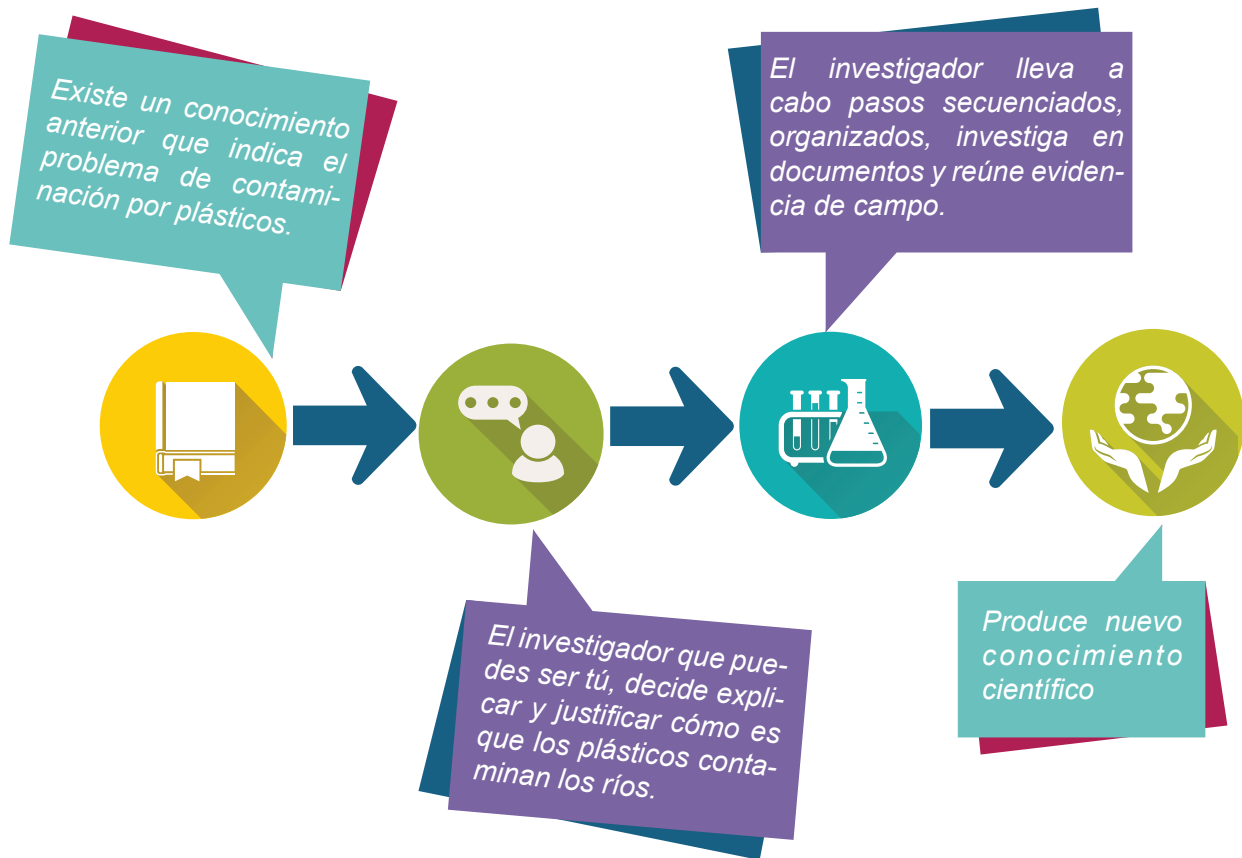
Existe un conocimiento anterior que indica el problema de contaminación por plásticos.

El investigador lleva a cabo pasos secuenciados, organizados, investiga en documentos y reúne evidencia de campo.

El investigador que puedes ser tú, decide explicar y justificar cómo es que los plásticos contaminan los ríos.

Produce nuevo conocimiento científico